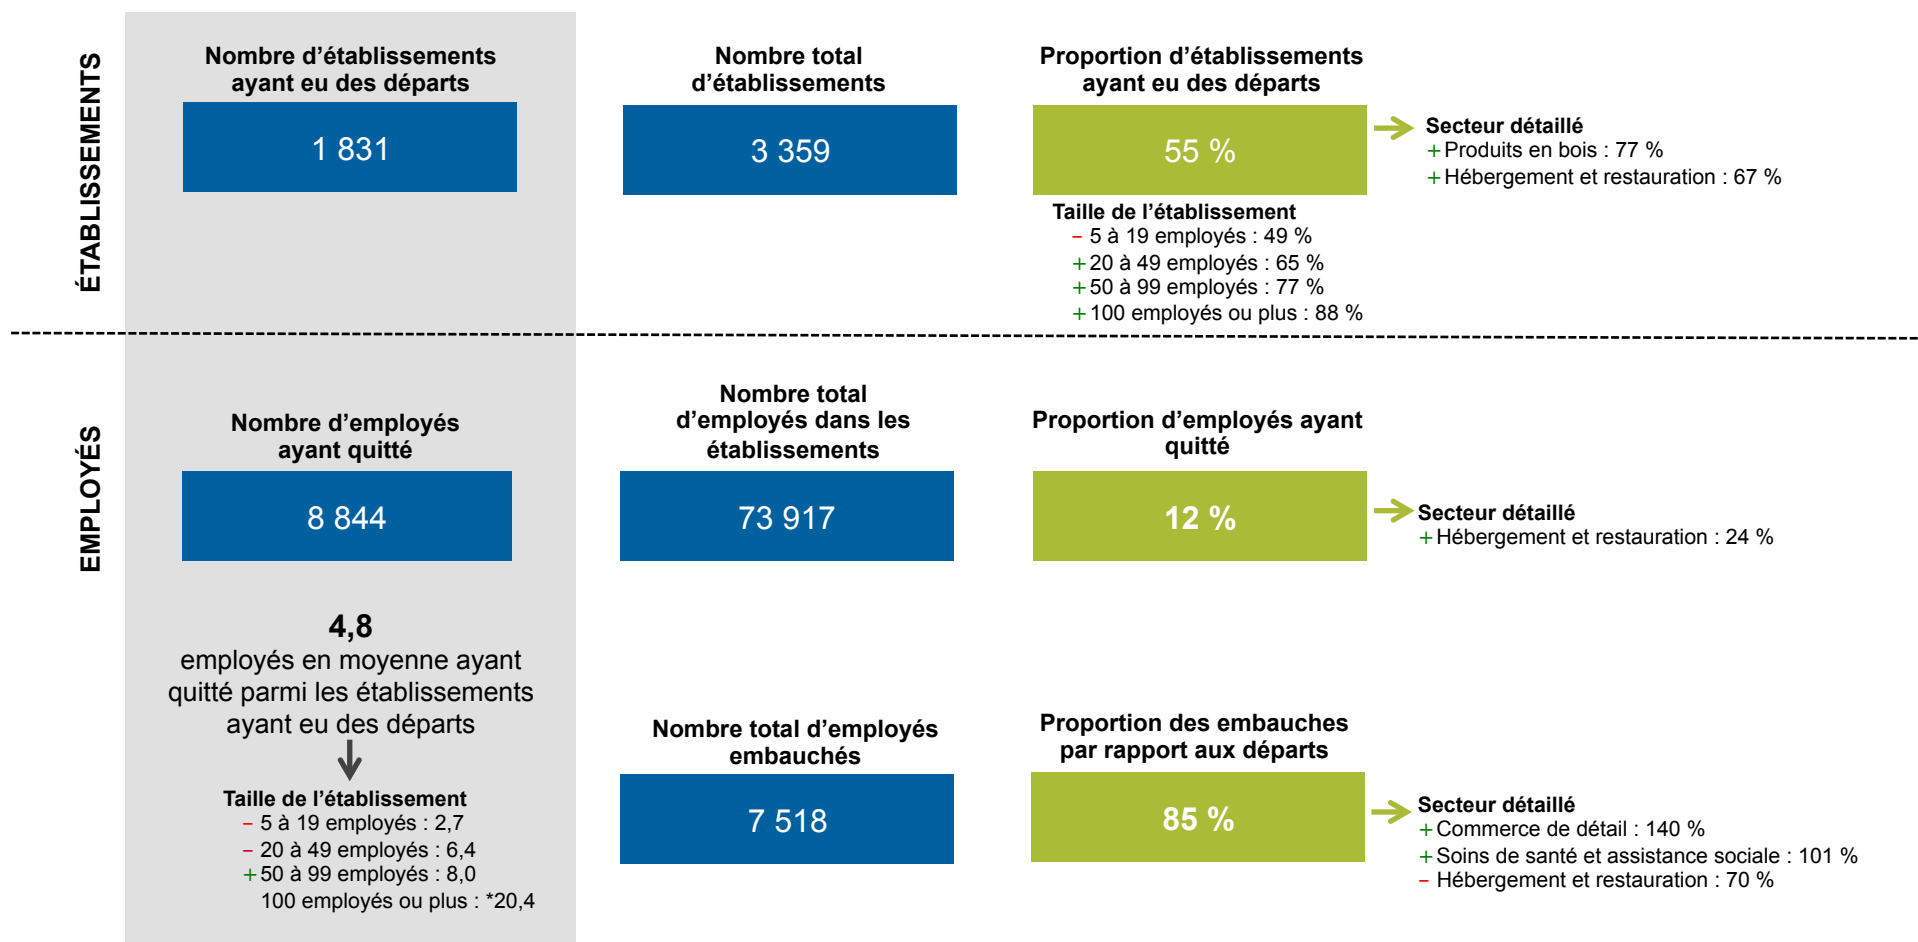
ÉTABLISSEMENTS

Nombre d’établissements ayant eu des départs

1 831

Nombre total d’établissements

3 359

Proportion d’établissements ayant eu des départs

55 %

Secteur détaillé
+ Produits en bois : 77 %
+ Hébergement et restauration : 67 %

Taille de l’établissement
– 5 à 19 employés : 49 %
+ 20 à 49 employés : 65 %
+ 50 à 99 employés : 77 %
+ 100 employés ou plus : 88 %

EMPLOYÉS

Nombre d’employés ayant quitté

8 844

Nombre total d’employés dans les établissements

73 917

Proportion d’employés ayant quitté

12 %

Secteur détaillé
+ Hébergement et restauration : 24 %

4,8
employés en moyenne ayant quitté parmi les établissements ayant eu des départs

Taille de l’établissement
– 5 à 19 employés : 2,7
– 20 à 49 employés : 6,4
+ 50 à 99 employés : 8,0
100 employés ou plus : *20,4

Nombre total d’employés embauchés

7 518

Proportion des embauches par rapport aux départs

85 %

Secteur détaillé
+ Commerce de détail : 140 %
+ Soins de santé et assistance sociale : 101 %
– Hébergement et restauration : 70 %